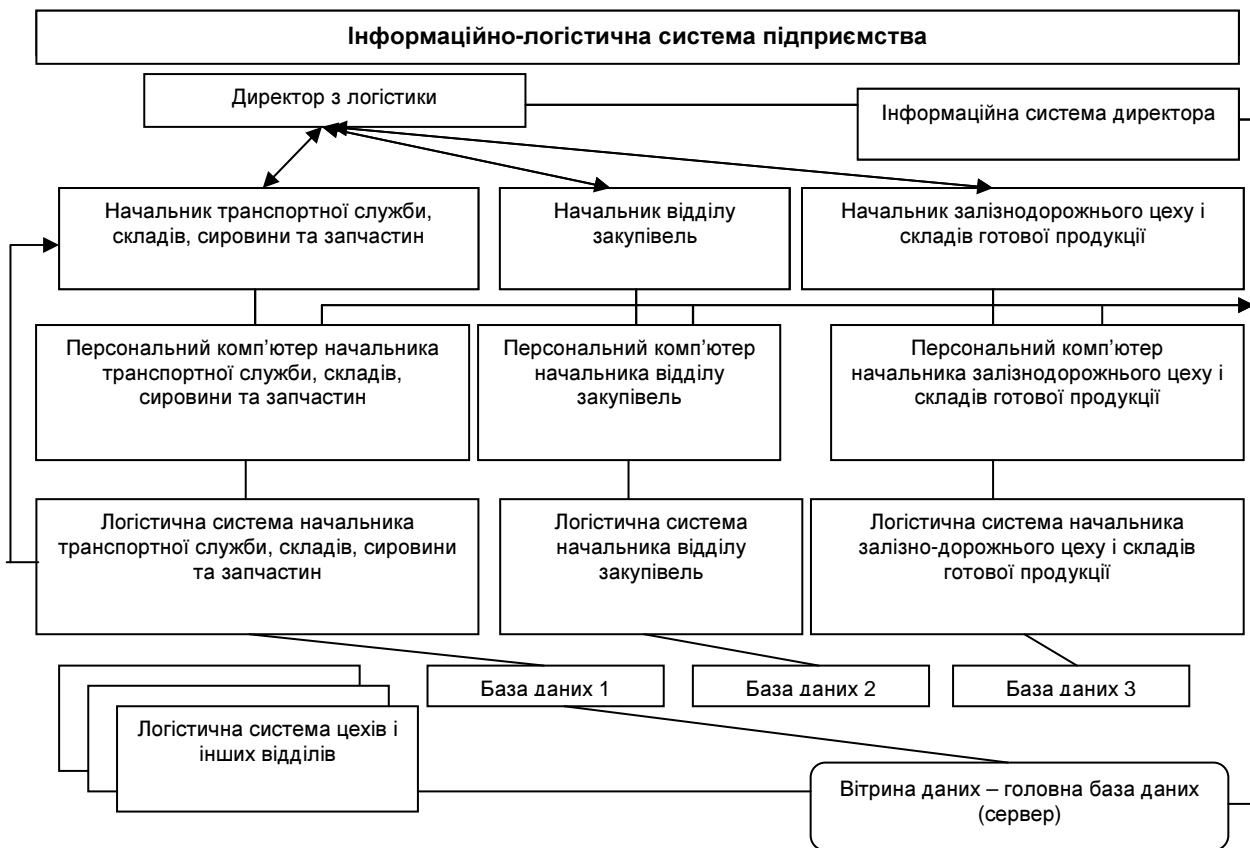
Інформаційно-логістична система підприємства

Директор з логістики

Інформаційна система директора

Начальник транспортної служби, складів, сировини та запчастин

Начальник відділу закупівель

Начальник залізнодорожнього цеху і складів готової продукції

Персональний комп'ютер начальника транспортної служби, складів, сировини та запчастин

Персональний комп'ютер начальника відділу закупівель

Персональний комп'ютер начальника залізнодорожнього цеху і складів готової продукції

Логістична система начальника транспортної служби, складів, сировини та запчастин

Логістична система начальника відділу закупівель

Логістична система начальника залізно-дорожнього цеху і складів готової продукції

База даних 1

База даних 2

База даних 3

Логістична система цехів і інших відділів

Вітрина даних – головна база даних (сервер)